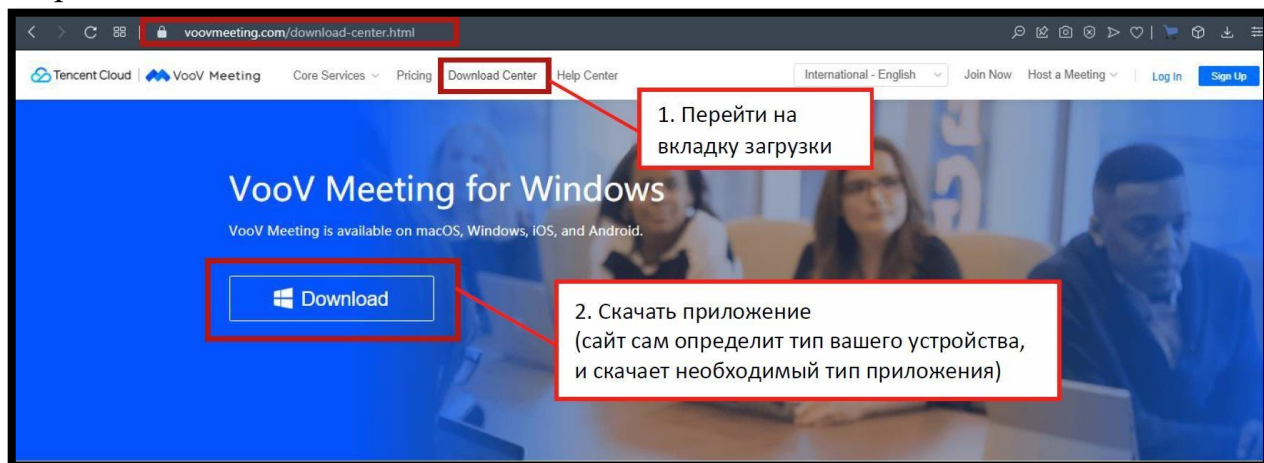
voovmeeting.com/download-center.html

Tencent Cloud | VooV Meeting Core Services Pricing Download Center Help Center International - English Join Now Host a Meeting Log In Sign Up

1. Перейти на вкладку загрузки

VooV Meeting for Windows

VooV Meeting is available on macOS, Windows, iOS, and Android.

Download

2. Скачать приложение (сайт сам определит тип вашего устройства, и скачает необходимый тип приложения)